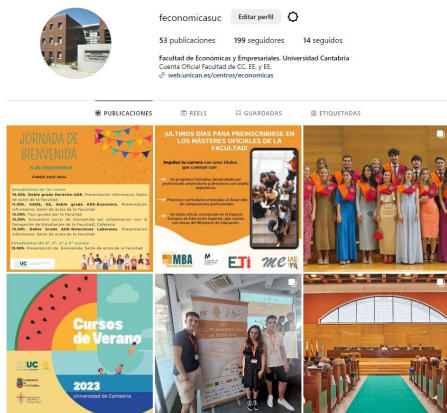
feconomicasuc
Editar perfil

53 publicaciones 199 seguidores 14 seguidos

Facultad de Económicas y Empresariales. Universidad Cantabria
Cuenta Oficial Facultad de CC. EE. y EE.
web.unican.es/centros/economicas

PUBLICACIONES REELS GUARDADAS ETIQUETADAS

JORNADA DE BIENVENIDA
6 de Septiembre
CURSO 2023-2024
Estudiantes de 1er curso
10.00h. Doble grado Derecho-ADE. Presentación informativa. Salón de actos de la Facultad
11.00h. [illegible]
12.00h. Tour guiado por la Facultad
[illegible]
Estudiantes de 2º, 3º, 4º y 5º curso
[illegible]
UC

¡ÚLTIMOS DÍAS PARA PREINSCRIBIRSE EN LOS MÁSTERES OFICIALES DE LA FACULTAD!
Impulsa tu carrera con unos títulos que cuentan con:
Un programa formativo desarrollado por profesorado universitario y directivos con amplia experiencia
Prácticas curriculares orientadas al desarrollo de competencias profesionales
Un título oficial, reconocido en el Espacio Europeo de Educación Superior, que cuenta con becas del Ministerio de Educación
MBA ETi me

Cursos de Verano
UC
2023
Universidad de Cantabria